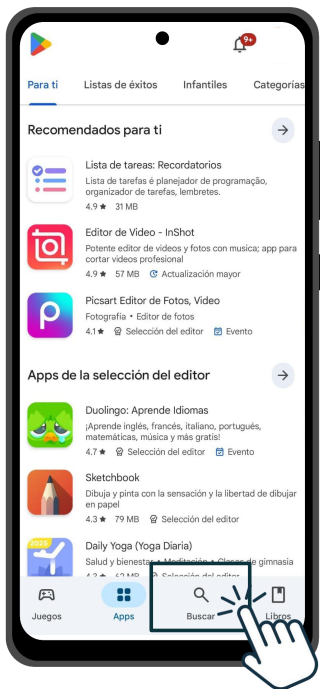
9+

Para ti Listas de éxitos Infantiles Categorías

Recomendados para ti

Lista de tareas: Recordatorios
Lista de tarefas é planejador de programação, organizador de tarefas, lembretes.
4.9 ★ 31 MB

Editor de Video - InShot
Potente editor de videos y fotos con musica; app para cortar videos profesional
4.9 ★ 57 MB Actualización mayor

Picsart Editor de Fotos, Video
Fotografía • Editor de fotos
4.1 ★ Selección del editor Evento

Apps de la selección del editor

Duolingo: Aprende Idiomas
¡Aprende inglés, francés, italiano, portugués, matemáticas, música y más gratis!
4.7 ★ Selección del editor Evento

Sketchbook
Dibuja y pinta con la sensación y la libertad de dibujar en papel
4.3 ★ 79 MB Selección del editor

Daily Yoga (Yoga Diaria)
Salud y bienestar • Meditación • Clases de gimnasia
4.3 ★ 62 MB Selección del editor

Juegos Apps Buscar Libros